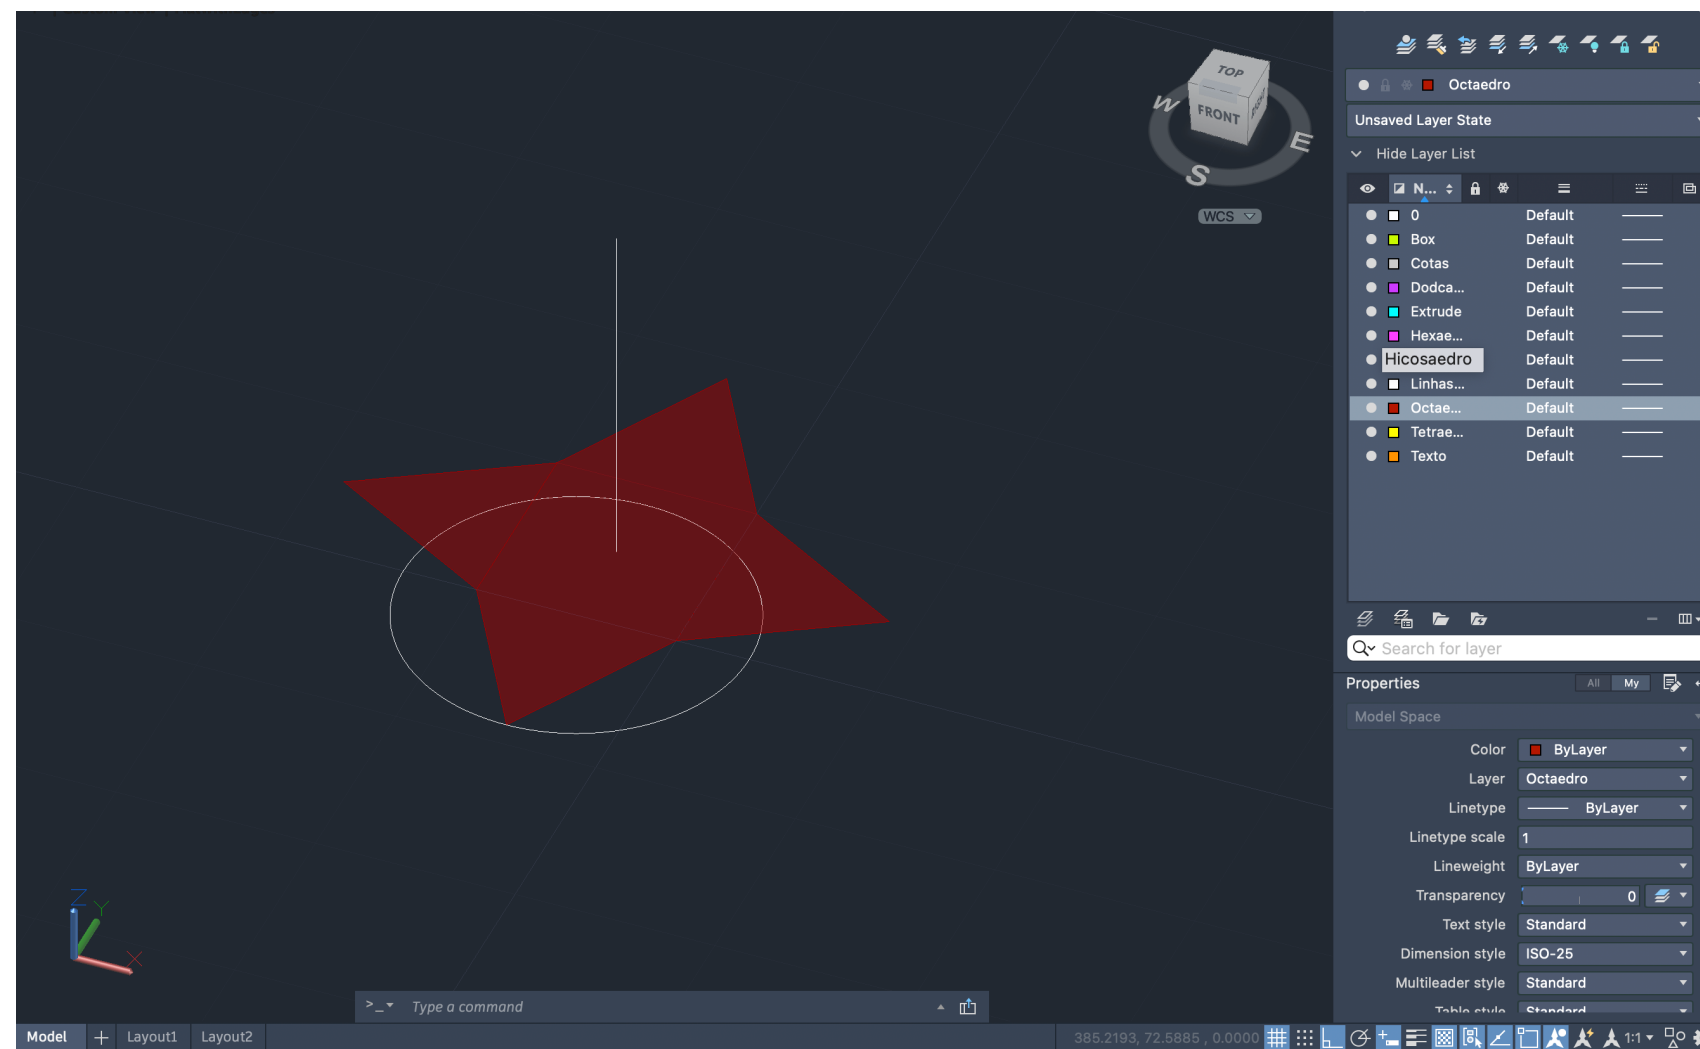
TOP
FRONT
W
E
S
WCS

Octaedro
Unsaved Layer State
Hide Layer List
N...

| | |
|---|---|
| 0 | Default |
| Box | Default |
| Cotas | Default |
| Dodca... | Default |
| Extrude | Default |
| Hexae... | Default |
| Hicosaedro | Default |
| Linhas... | Default |
| Octae... | Default |
| Tetrae... | Default |
| Texto | Default |

Search for layer
Properties
All
My
Model Space
Color ByLayer
Layer Octaedro
Linetype ByLayer
Linetype scale 1
Lineweight ByLayer
Transparency 0
Text style Standard
Dimension style ISO-25
Multileader style Standard
Table style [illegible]

Type a command
Model
Layout1
Layout2
385.2193, 72.5885 , 0.0000
1:1